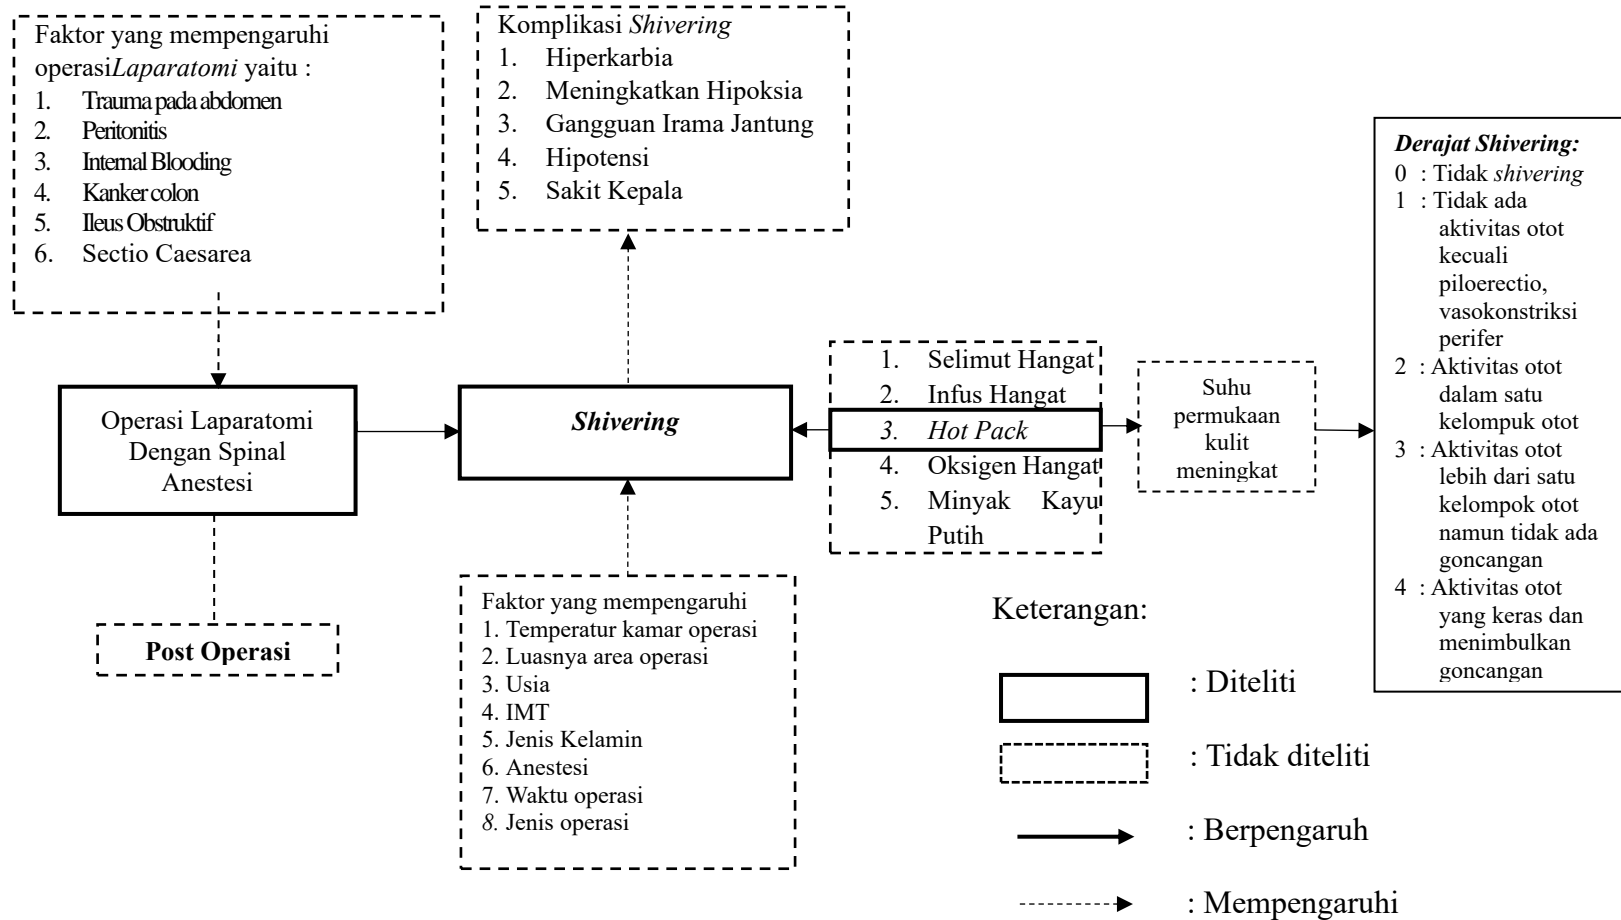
Faktor yang mempengaruhi operasiLaparatomi yaitu :
1. Trauma pada abdomen
2. Peritonitis
3. Internal Blooding
4. Kanker colon
5. Ileus Obstruktif
6. Sectio Caesarea

Komplikasi Shivering
1. Hiperkarbia
2. Meningkatkan Hipoksia
3. Gangguan Irama Jantung
4. Hipotensi
5. Sakit Kepala

Derajat Shivering:
0 : Tidak shivering
1 : Tidak ada aktivitas otot kecuali piloerectio, vasokonstriksi perifer
2 : Aktivitas otot dalam satu kelompuk otot
3 : Aktivitas otot lebih dari satu kelompok otot namun tidak ada goncangan
4 : Aktivitas otot yang keras dan menimbulkan goncangan

Operasi Laparatomi Dengan Spinal Anestesi

Shivering

1. Selimut Hangat
2. Infus Hangat
3. Hot Pack
4. Oksigen Hangat
5. Minyak Kayu Putih

Suhu permukaan kulit meningkat

Post Operasi

Faktor yang mempengaruhi
1. Temperatur kamar operasi
2. Luasnya area operasi
3. Usia
4. IMT
5. Jenis Kelamin
6. Anestesi
7. Waktu operasi
8. Jenis operasi

Keterangan:
: Diteliti
: Tidak diteliti
: Berpengaruh
: Mempengaruhi